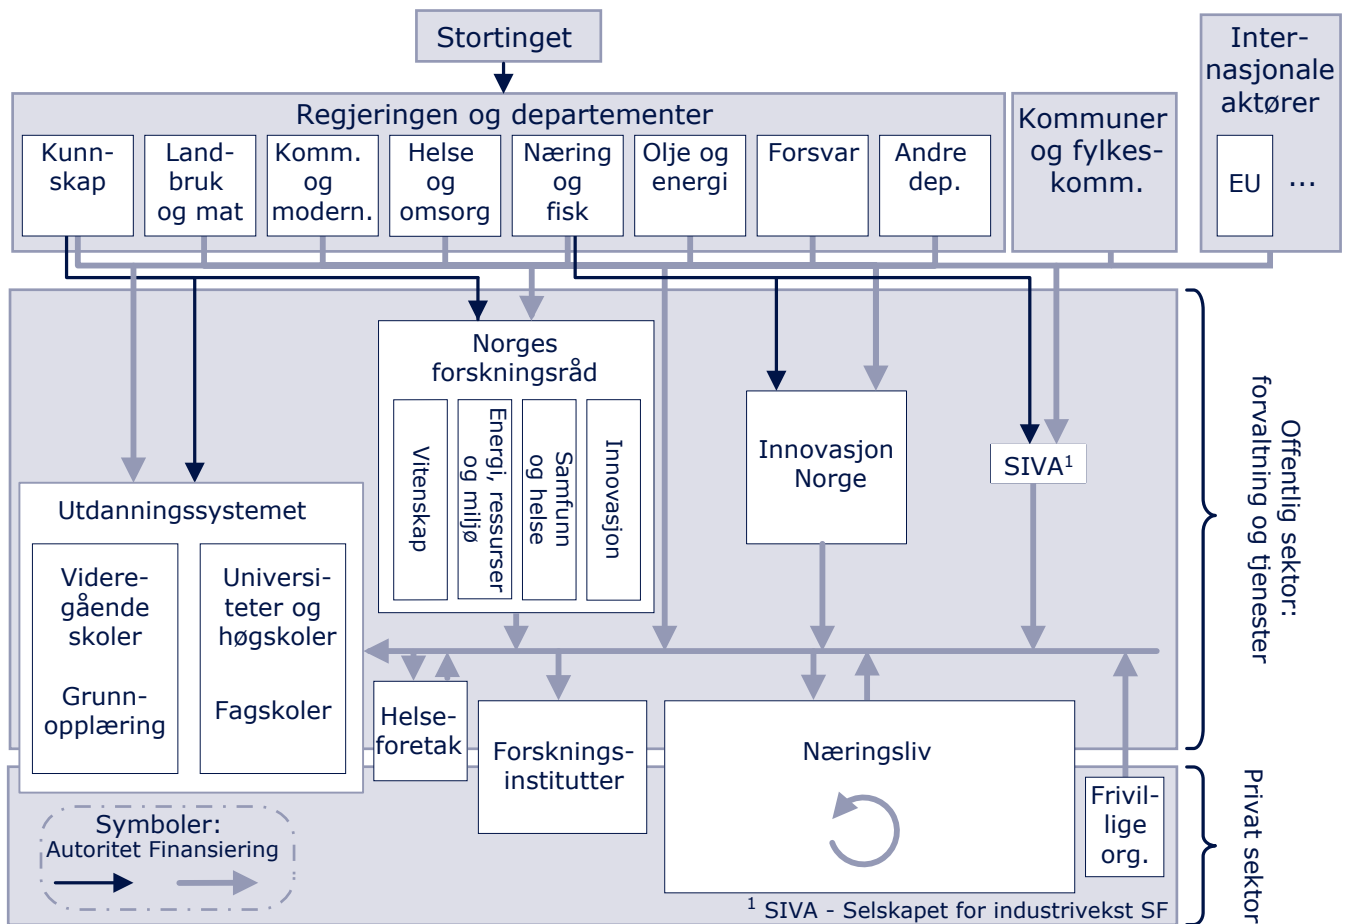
Stortinget

Regjeringen og departementer

Kunnskap

Landbruk og mat

Komm. og modern.

Helse og omsorg

Næring og fisk

Olje og energi

Forsvar

Andre dep.

Kommuner og fylkeskomm.

Internasjonale aktører

EU

...

Norges forskningsråd

Vitenskap

Energi, ressurser og miljø

Samfunn og helse

Innovasjon

Innovasjon Norge

SIVA$^1$

Offentlig sektor: forvaltning og tjenester

Utdanningssystemet

Videregående skoler

Grunnopplæring

Universiteter og høgskoler

Fagskoler

Helseforetak

Forskningsinstitutter

Næringsliv

Frivillige org.

Privat sektor

Symboler:
Autoritet Finansiering

$^1$ SIVA - Selskapet for industrivekst SF